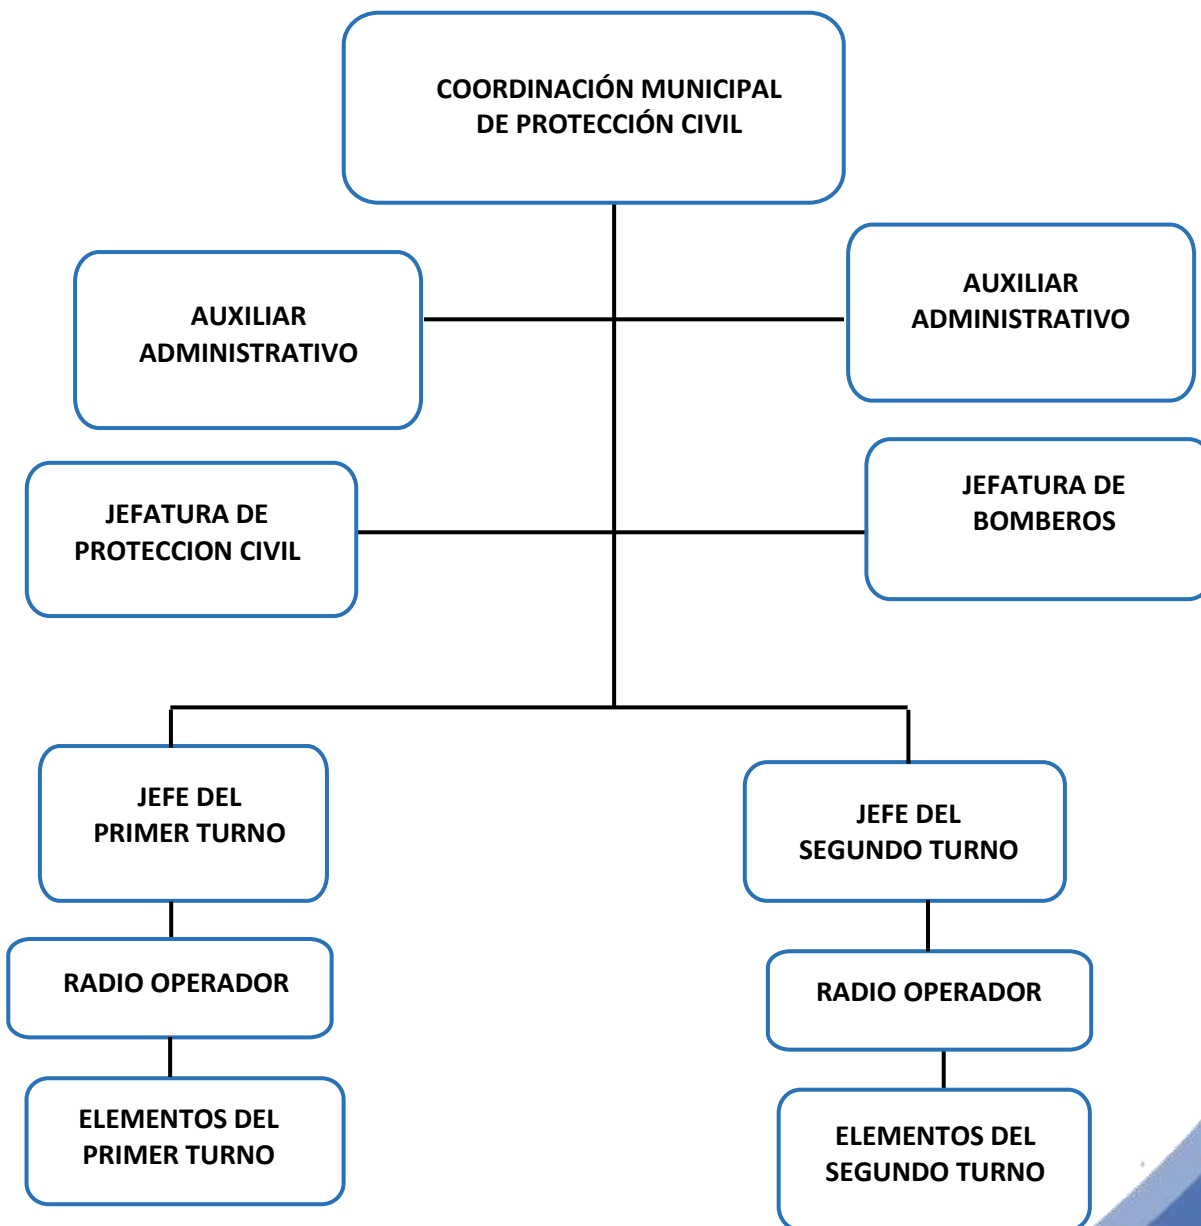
COORDINACIÓN MUNICIPAL DE PROTECCIÓN CIVIL

AUXILIAR ADMINISTRATIVO

AUXILIAR ADMINISTRATIVO

JEFATURA DE PROTECCION CIVIL

JEFATURA DE BOMBEROS

JEFE DEL PRIMER TURNO

RADIO OPERADOR

ELEMENTOS DEL PRIMER TURNO

JEFE DEL SEGUNDO TURNO

RADIO OPERADOR

ELEMENTOS DEL SEGUNDO TURNO